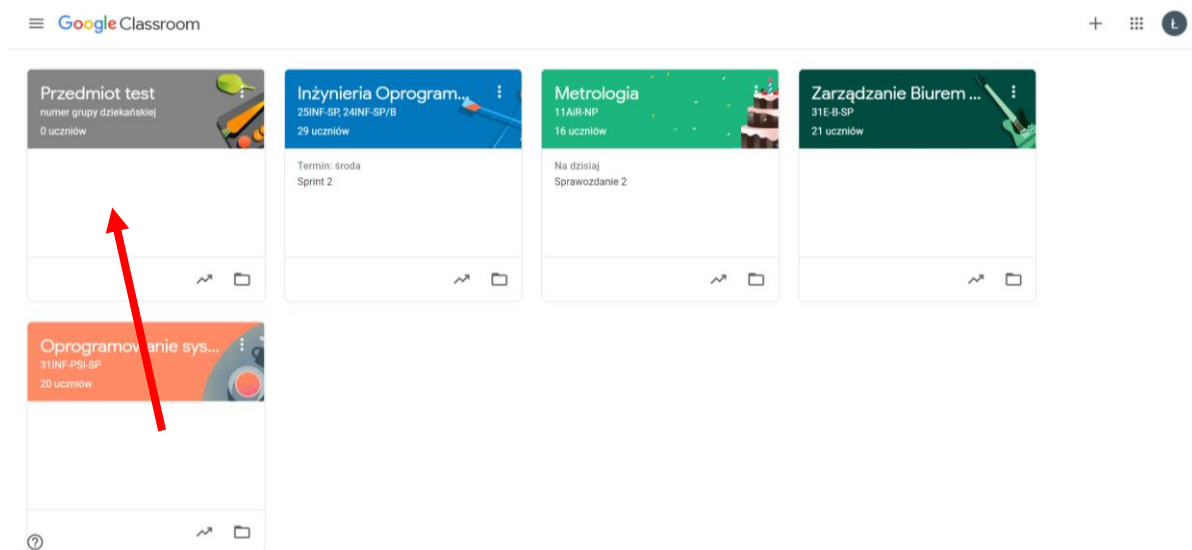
Google Classroom

Ł

Przedmiot test
numer grupy dziekańskiej
0 uczniów

Inżynieria Oprogram...
25INF-SP, 24INF-SP/B
29 uczniów

Termin: środa
Sprint 2

Metrologia
11AIR-NP
16 uczniów

Na dzisiaj
Sprawozdanie 2

Zarządzanie Biurem ...
31E-B-SP
21 uczniów

Oprogramowanie sys...
31INF-PSI-SP
20 uczniów

?